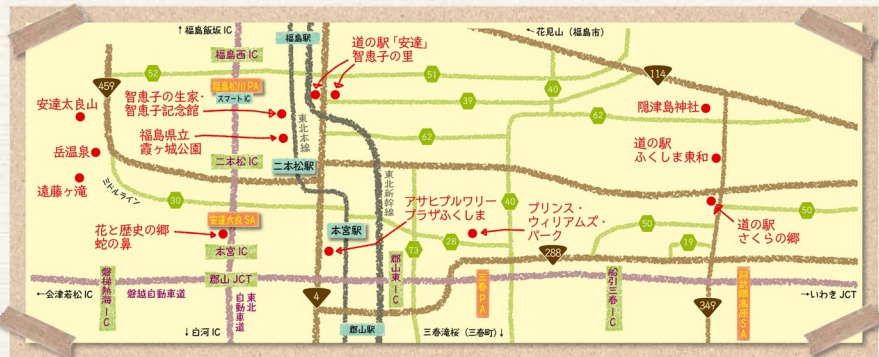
↑福島飯坂IC

福島駅

↑花見山（福島市）

道の駅「安達」
智恵子の里

福島西IC

459

52

51

114

福島松川PA
スマートIC

40

39

隠津島神社

智恵子の生家・
智恵子記念館

東北本線

62

安達太良山

福島県立
霞ヶ城公園

62

道の駅
ふくしま東和

岳温泉

二本松IC

二本松駅

東北新幹線

遠藤ヶ滝

ミドルライン

30

アサヒプルワリー
プラザふくしま

40

プリンス・
ウィリアムズ・
パーク

道の駅
さくらの郷

50

50

花と歴史の郷
蛇の鼻

安達太良SA

本宮駅

73

28

19

本宮IC

288

郡山JCT

郡山東IC

三春PA

船引三春IC

阿武隈高原SA

磐梯熱海IC

←会津若松IC

磐越自動車道

東北自動車道

4

349

→いわきJCT

↓白河IC

郡山駅

三春滝桜（三春町）↓